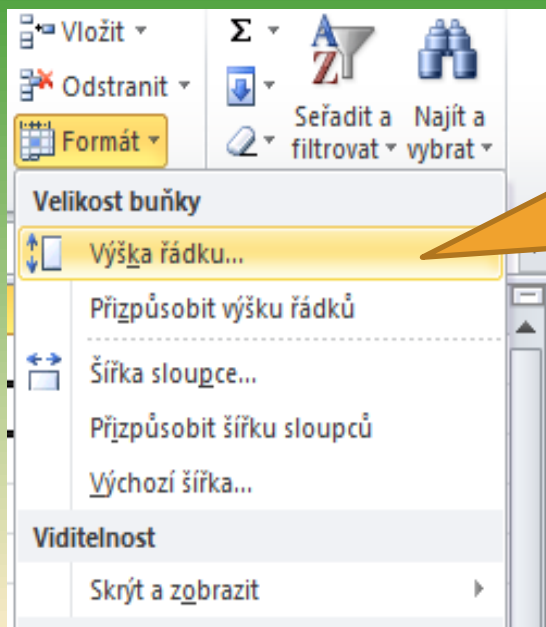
Vložit
Odstranit
Formát
Σ
A Z
Seřadit a filtrovat
Najít a vybrat
Velikost buňky
Výška řádku...
Přizpůsobit výšku řádků
Šířka sloupce...
Přizpůsobit šířku sloupců
Výchozí šířka...
Viditelnost
Skrýt a zobrazit